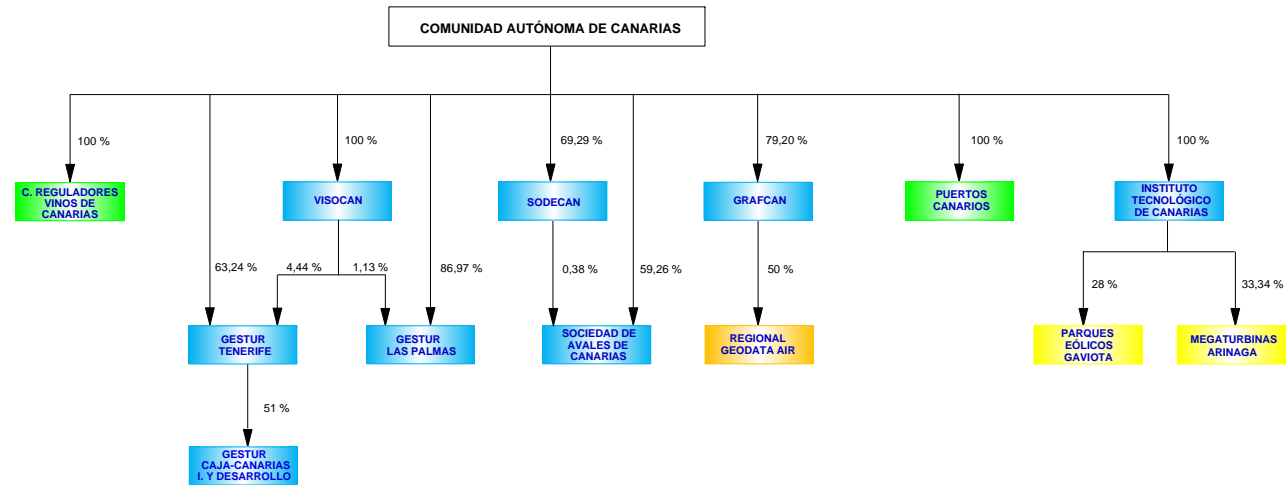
COMUNIDAD AUTÓNOMA DE CANARIAS

100 %

C. REGULADORES VINOS DE CANARIAS

63,24 %

100 %

VISOCAN

4,44 %

1,13 %

86,97 %

GESTUR TENERIFE

GESTUR LAS PALMAS

51 %

GESTUR CAJA-CANARIAS I. Y DESARROLLO

69,29 %

SODECAN

0,38 %

59,26 %

SOCIEDAD DE AVALES DE CANARIAS

79,20 %

GRAFCAN

50 %

REGIONAL GEODATA AIR

100 %

PUERTOS CANARIOS

100 %

INSTITUTO TECNOLÓGICO DE CANARIAS

28 %

33,34 %

PARQUES EÓLICOS GAVIOTA

MEGATURBINAS ARINAGA